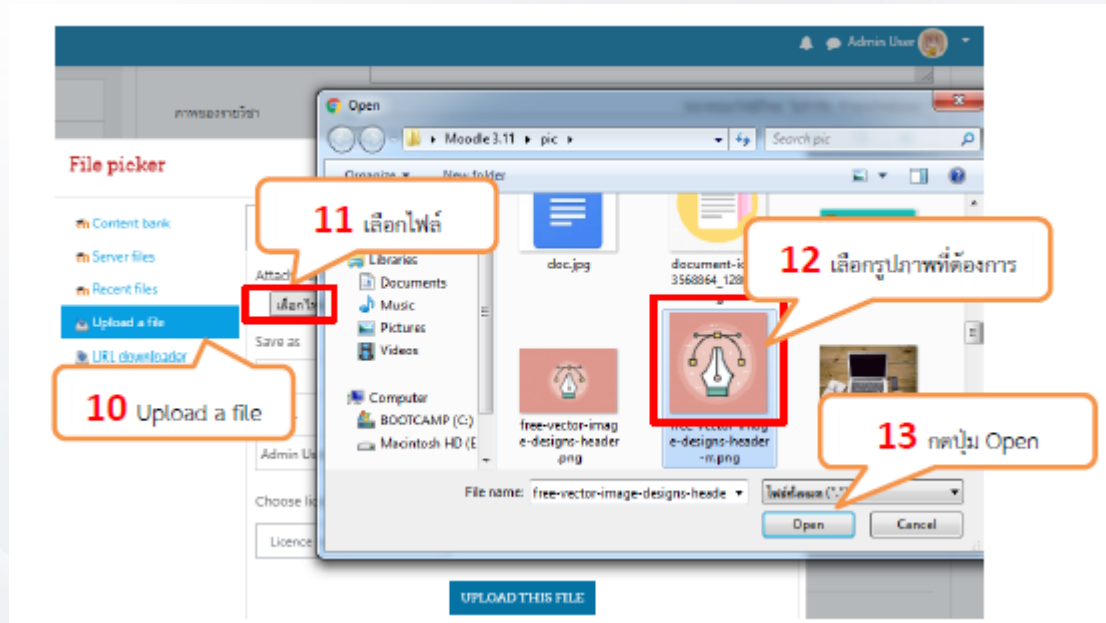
Admin User

ภาพของรายวิชา

File picker

Content bank
Server files
Recent files
Upload a file
URL downloader

Attach
เลือกไฟ
Save as
Admin Us
Choose lic
Licence

UPLOAD THIS FILE

Open
Moodle 3.11 ▸ pic ▸
Search pic
Organize ▾ New folder

Libraries
Documents
Music
Pictures
Videos
Computer
BOOTCAMP (C:)
Macintosh HD (E

doc.jpg
document-ic 3568864_128
free-vector-image-designs-header.png
free-vector-image-designs-header-m.png

File name: free-vector-image-designs-heade
ไฟล์ทั้งหมด (*.*)
Open
Cancel

11 เลือกไฟล์
12 เลือกรูปภาพที่ต้องการ
10 Upload a file
13 กดปุ่ม Open